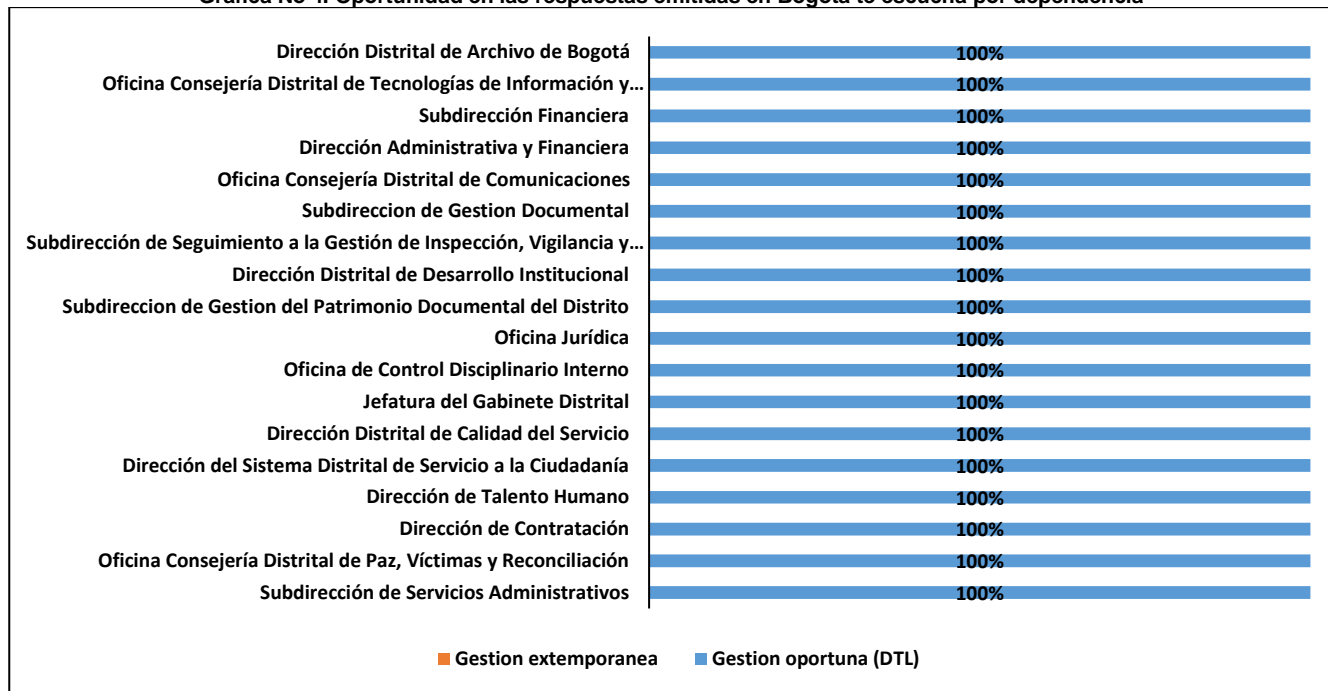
Gráfica No 4. Oportunidad en las respuestas emitidas en Bogotá te escucha por dependencia

| Dependencia | |
|---|---|
| Dirección Distrital de Archivo de Bogotá | 100% |
| Oficina Consejería Distrital de Tecnologías de Información y… | 100% |
| Subdirección Financiera | 100% |
| Dirección Administrativa y Financiera | 100% |
| Oficina Consejería Distrital de Comunicaciones | 100% |
| Subdireccion de Gestion Documental | 100% |
| Subdirección de Seguimiento a la Gestión de Inspección, Vigilancia y… | 100% |
| Dirección Distrital de Desarrollo Institucional | 100% |
| Subdireccion de Gestion del Patrimonio Documental del Distrito | 100% |
| Oficina Jurídica | 100% |
| Oficina de Control Disciplinario Interno | 100% |
| Jefatura del Gabinete Distrital | 100% |
| Dirección Distrital de Calidad del Servicio | 100% |
| Dirección del Sistema Distrital de Servicio a la Ciudadanía | 100% |
| Dirección de Talento Humano | 100% |
| Dirección de Contratación | 100% |
| Oficina Consejería Distrital de Paz, Víctimas y Reconciliación | 100% |
| Subdirección de Servicios Administrativos | 100% |

Gestion extemporanea
Gestion oportuna (DTL)